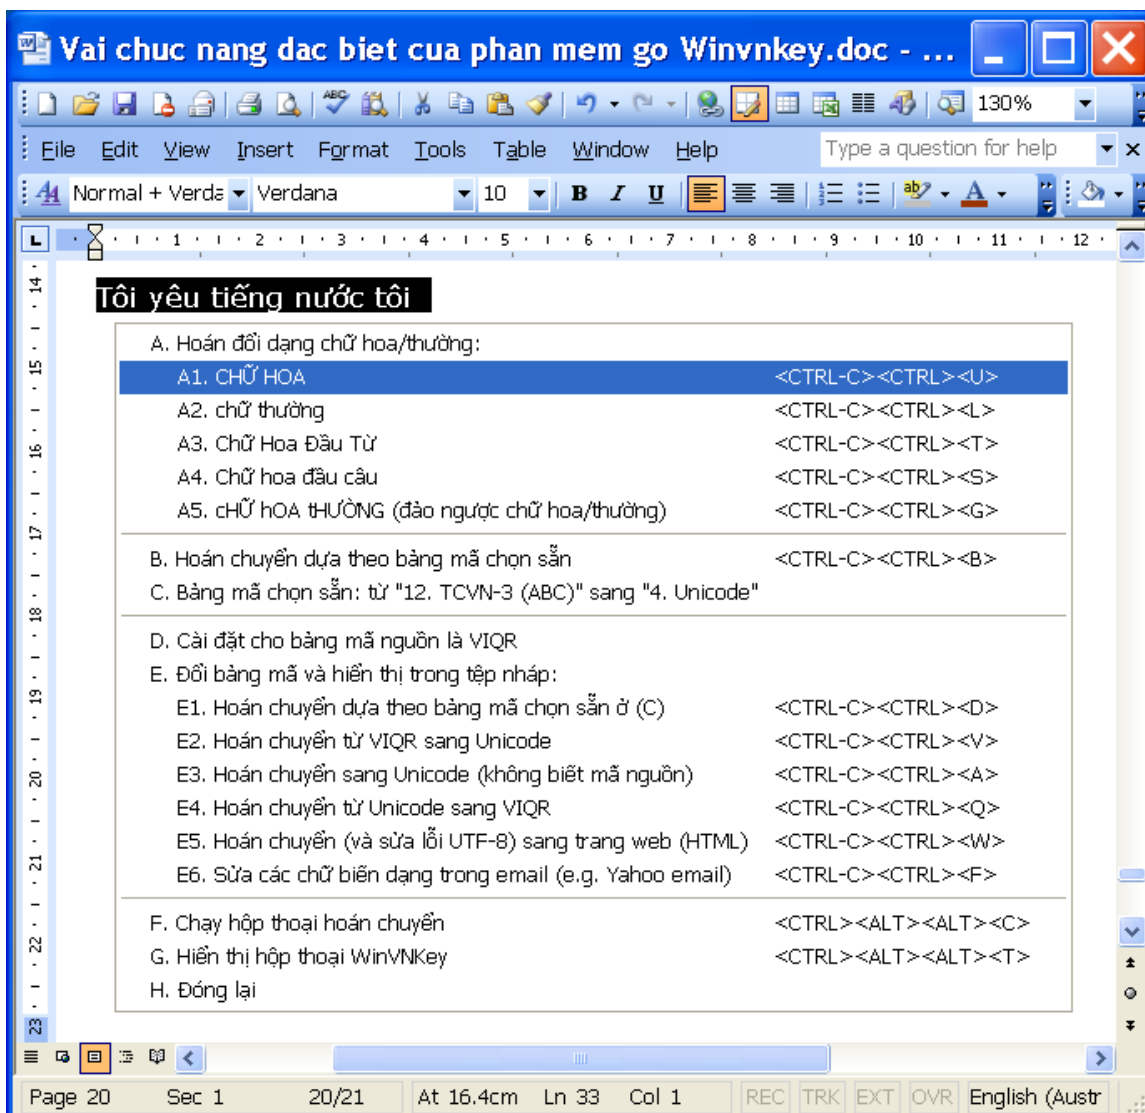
Vai chuc nang dac biet cua phan mem go Winvnkey.doc - ...

130%

File Edit View Insert Format Tools Table Window Help

Type a question for help

Normal + Verda Verdana 10 B I U

Tôi yêu tiếng nước tôi

A. Hoán đổi dạng chữ hoa/thường:
A1. CHỮ HOA <CTRL-C><CTRL><U>
A2. chữ thường <CTRL-C><CTRL><L>
A3. Chữ Hoa Đầu Từ <CTRL-C><CTRL><T>
A4. Chữ hoa đầu câu <CTRL-C><CTRL><S>
A5. cHỮ hOA tHƯỜNG (đảo ngược chữ hoa/thường) <CTRL-C><CTRL><G>

B. Hoán chuyển dựa theo bảng mã chọn sẵn <CTRL-C><CTRL><B>
C. Bảng mã chọn sẵn: từ "12. TCVN-3 (ABC)" sang "4. Unicode"

D. Cài đặt cho bảng mã nguồn là VIQR
E. Đổi bảng mã và hiển thị trong tệp nháp:
E1. Hoán chuyển dựa theo bảng mã chọn sẵn ở (C) <CTRL-C><CTRL><D>
E2. Hoán chuyển từ VIQR sang Unicode <CTRL-C><CTRL><V>
E3. Hoán chuyển sang Unicode (không biết mã nguồn) <CTRL-C><CTRL><A>
E4. Hoán chuyển từ Unicode sang VIQR <CTRL-C><CTRL><Q>
E5. Hoán chuyển (và sửa lỗi UTF-8) sang trang web (HTML) <CTRL-C><CTRL><W>
E6. Sửa các chữ biến dạng trong email (e.g. Yahoo email) <CTRL-C><CTRL><F>

F. Chạy hộp thoại hoán chuyển <CTRL><ALT><ALT><C>
G. Hiển thị hộp thoại WinVNKey <CTRL><ALT><ALT><T>
H. Đóng lại

Page 20 Sec 1 20/21 At 16.4cm Ln 33 Col 1 REC TRK EXT OVR English (Austr